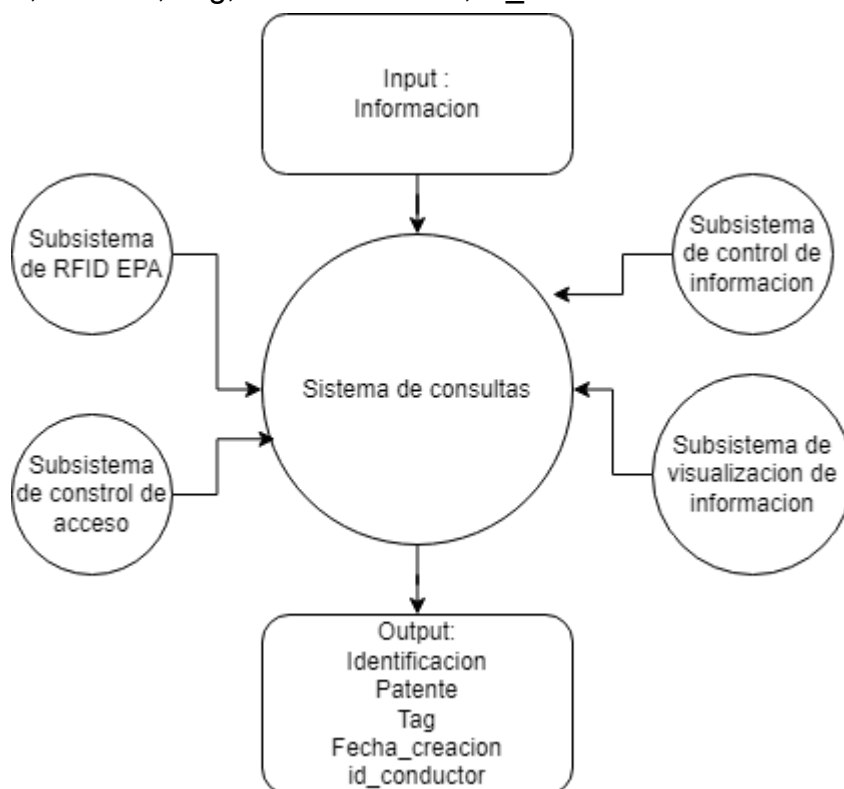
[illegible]

Input :
Informacion

Subsistema de RFID EPA

Subsistema de control de informacion

Sistema de consultas

Subsistema de constrol de acceso

Subsistema de visualizacion de informacion

Output:
Identificacion
Patente
Tag
Fecha_creacion
id_conductor